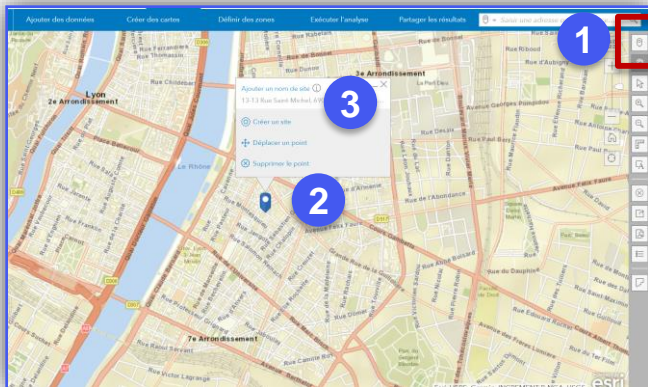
Ajouter des données
Créer des cartes
Définir des zones
Exécuter l'analyse
Partager les résultats
Saisir une adresse

1

Lyon
2e Arrondissement

3e Arrondissement

Ajouter un nom de site ⓘ
13-13 Rue Saint Michel, 69
Créer un site
Déplacer un point
Supprimer le point

3

Le Rhône

2

Avenue de l'Abondance

7e Arrondissement

Rue de Bonnel
Rue Paul Bert
Rue d'Aubigny
Rue de la Part-Dieu

esri